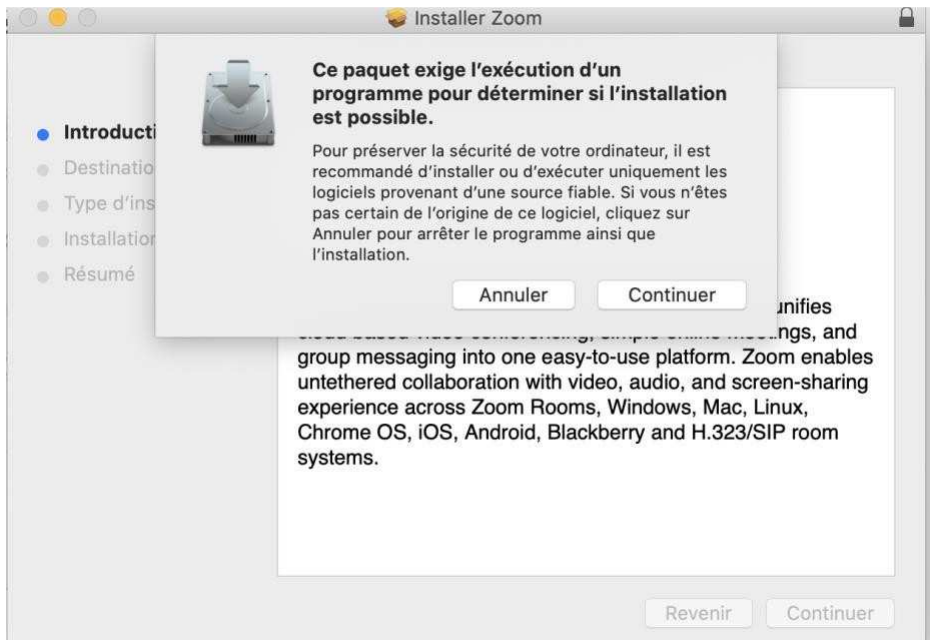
Installer Zoom

Introducti
Destinatio
Type d'ins
Installatior
Résumé

Ce paquet exige l'exécution d'un programme pour déterminer si l'installation est possible.

Pour préserver la sécurité de votre ordinateur, il est recommandé d'installer ou d'exécuter uniquement les logiciels provenant d'une source fiable. Si vous n'êtes pas certain de l'origine de ce logiciel, cliquez sur Annuler pour arrêter le programme ainsi que l'installation.

Annuler
Continuer

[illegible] unifies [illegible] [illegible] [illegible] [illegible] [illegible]ngs, and group messaging into one easy-to-use platform. Zoom enables untethered collaboration with video, audio, and screen-sharing experience across Zoom Rooms, Windows, Mac, Linux, Chrome OS, iOS, Android, Blackberry and H.323/SIP room systems.

Revenir
Continuer